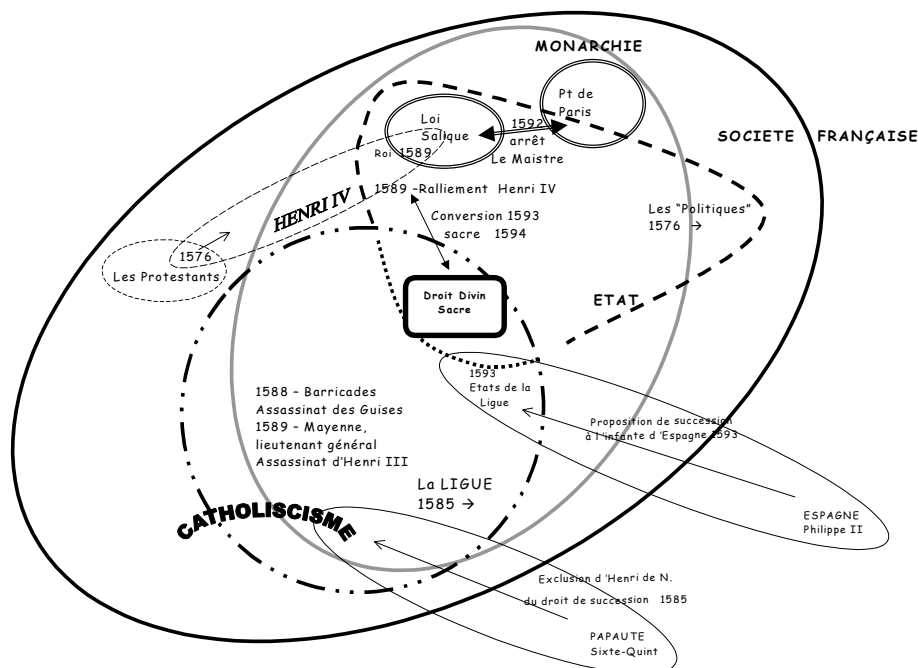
MONARCHIE

Pt de Paris

Loi Salique

1592 arrêt Le Maistre

Roi 1589

SOCIETE FRANÇAISE

1589 –Ralliement Henri IV

HENRI IV

Conversion 1593 sacre 1594

Les "Politiques" 1576 →

1576

Les Protestants

Droit Divin Sacre

ETAT

1593 Etats de la Ligue

Proposition de succession à l'infante d'Espagne 1593

1588 – Barricades
Assassinat des Guises
1589 – Mayenne, lieutenant général
Assassinat d'Henri III

La LIGUE 1585 →

CATHOLISCISME

ESPAGNE Philippe II

Exclusion d'Henri de N. du droit de succession 1585

PAPAUTE Sixte-Quint